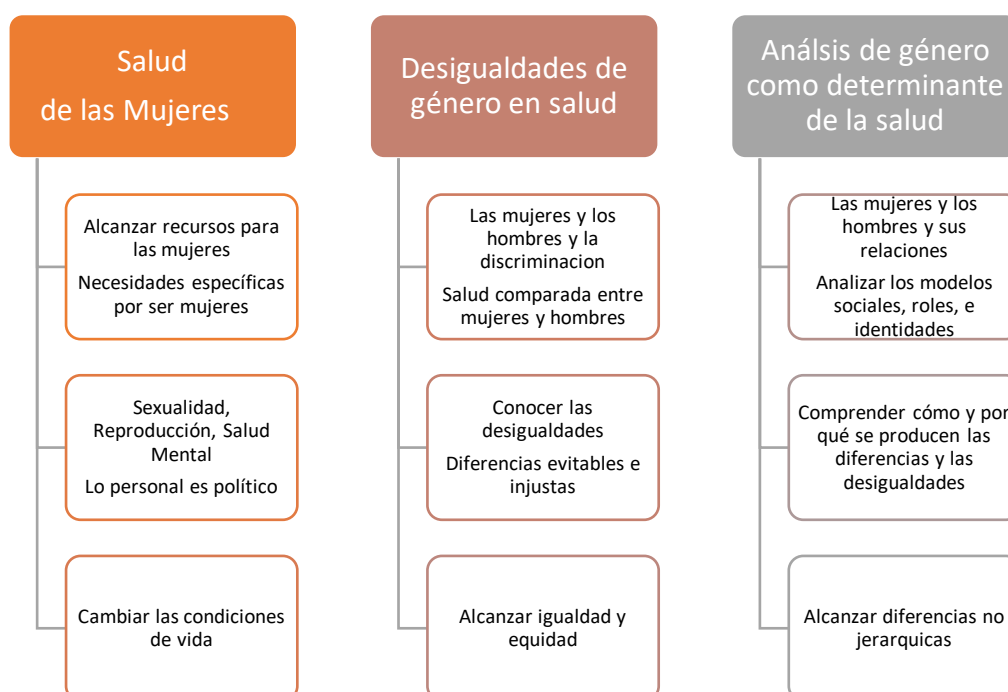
Salud
de las Mujeres

Alcanzar recursos para las mujeres
Necesidades específicas por ser mujeres

Sexualidad, Reproducción, Salud Mental
Lo personal es político

Cambiar las condiciones de vida

Desigualdades de género en salud

Las mujeres y los hombres y la discriminacion
Salud comparada entre mujeres y hombres

Conocer las desigualdades
Diferencias evitables e injustas

Alcanzar igualdad y equidad

Análsis de género como determinante de la salud

Las mujeres y los hombres y sus relaciones
Analizar los modelos sociales, roles, e identidades

Comprender cómo y por qué se producen las diferencias y las desigualdades

Alcanzar diferencias no jerarquicas